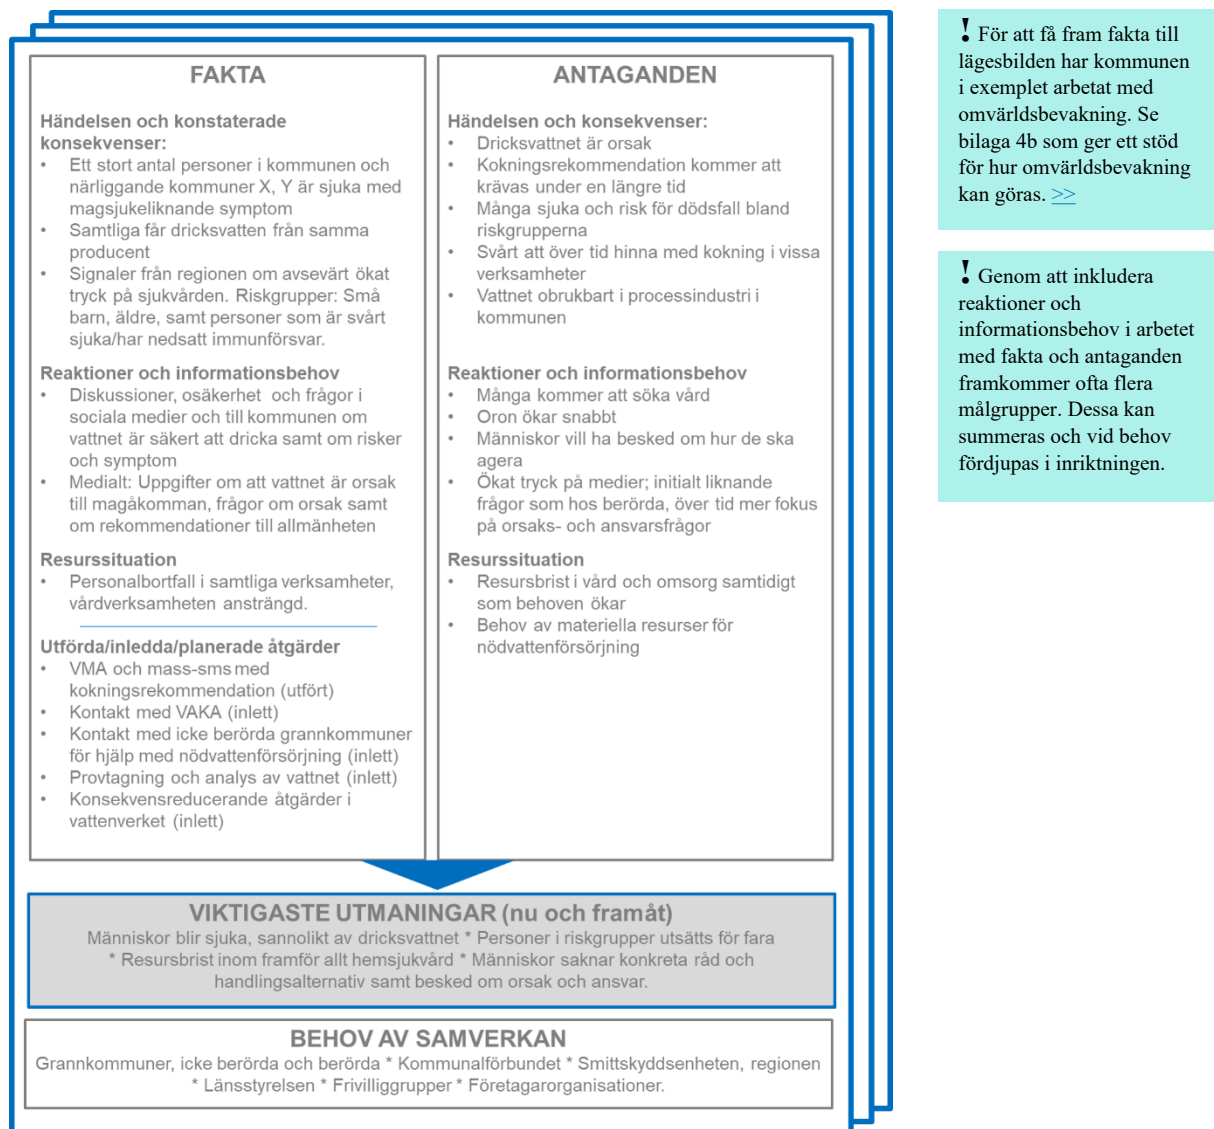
FAKTA

Händelsen och konstaterade konsekvenser:
- Ett stort antal personer i kommunen och närliggande kommuner X, Y är sjuka med magsjukeliknande symptom
- Samtliga får dricksvatten från samma producent
- Signaler från regionen om avsevärt ökat tryck på sjukvården. Riskgrupper: Små barn, äldre, samt personer som är svårt sjuka/har nedsatt immunförsvar.

Reaktioner och informationsbehov
- Diskussioner, osäkerhet och frågor i sociala medier och till kommunen om vattnet är säkert att dricka samt om risker och symptom
- Medialt: Uppgifter om att vattnet är orsak till magåkomman, frågor om orsak samt om rekommendationer till allmänheten

Resurssituation
- Personalbortfall i samtliga verksamheter, vårdverksamheten ansträngd.

Utförda/inledda/planerade åtgärder
- VMA och mass-sms med kokningsrekommendation (utfört)
- Kontakt med VAKA (inlett)
- Kontakt med icke berörda grannkommuner för hjälp med nödvattenförsörjning (inlett)
- Provtagning och analys av vattnet (inlett)
- Konsekvensreducerande åtgärder i vattenverket (inlett)

ANTAGANDEN

Händelsen och konsekvenser:
- Dricksvattnet är orsak
- Kokningsrekommendation kommer att krävas under en längre tid
- Många sjuka och risk för dödsfall bland riskgrupperna
- Svårt att över tid hinna med kokning i vissa verksamheter
- Vattnet obrukbart i processindustri i kommunen

Reaktioner och informationsbehov
- Många kommer att söka vård
- Oron ökar snabbt
- Människor vill ha besked om hur de ska agera
- Ökat tryck på medier; initialt liknande frågor som hos berörda, över tid mer fokus på orsaks- och ansvarsfrågor

Resurssituation
- Resursbrist i vård och omsorg samtidigt som behoven ökar
- Behov av materiella resurser för nödvattenförsörjning

VIKTIGASTE UTMANINGAR (nu och framåt)
Människor blir sjuka, sannolikt av dricksvattnet * Personer i riskgrupper utsätts för fara * Resursbrist inom framför allt hemsjukvård * Människor saknar konkreta råd och handlingsalternativ samt besked om orsak och ansvar.

BEHOV AV SAMVERKAN
Grannkommuner, icke berörda och berörda * Kommunalförbundet * Smittskyddsenheten, regionen * Länsstyrelsen * Frivilliggrupper * Företagarorganisationer.

! För att få fram fakta till lägesbilden har kommunen i exemplet arbetat med omvärldsbevakning. Se bilaga 4b som ger ett stöd för hur omvärldsbevakning kan göras. >>

! Genom att inkludera reaktioner och informationsbehov i arbetet med fakta och antaganden framkommer ofta flera målgrupper. Dessa kan summeras och vid behov fördjupas i inriktningen.